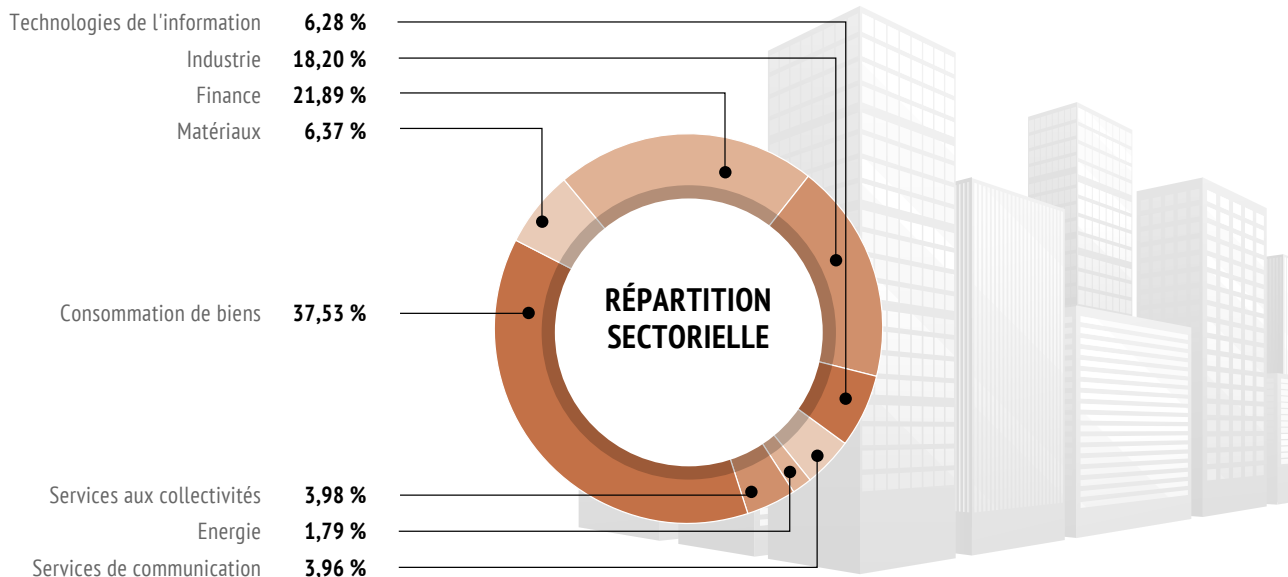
Technologies de l'information 6,28 %
Industrie 18,20 %
Finance 21,89 %
Matériaux 6,37 %

RÉPARTITION SECTORIELLE

Consommation de biens 37,53 %

Services aux collectivités 3,98 %
Energie 1,79 %
Services de communication 3,96 %